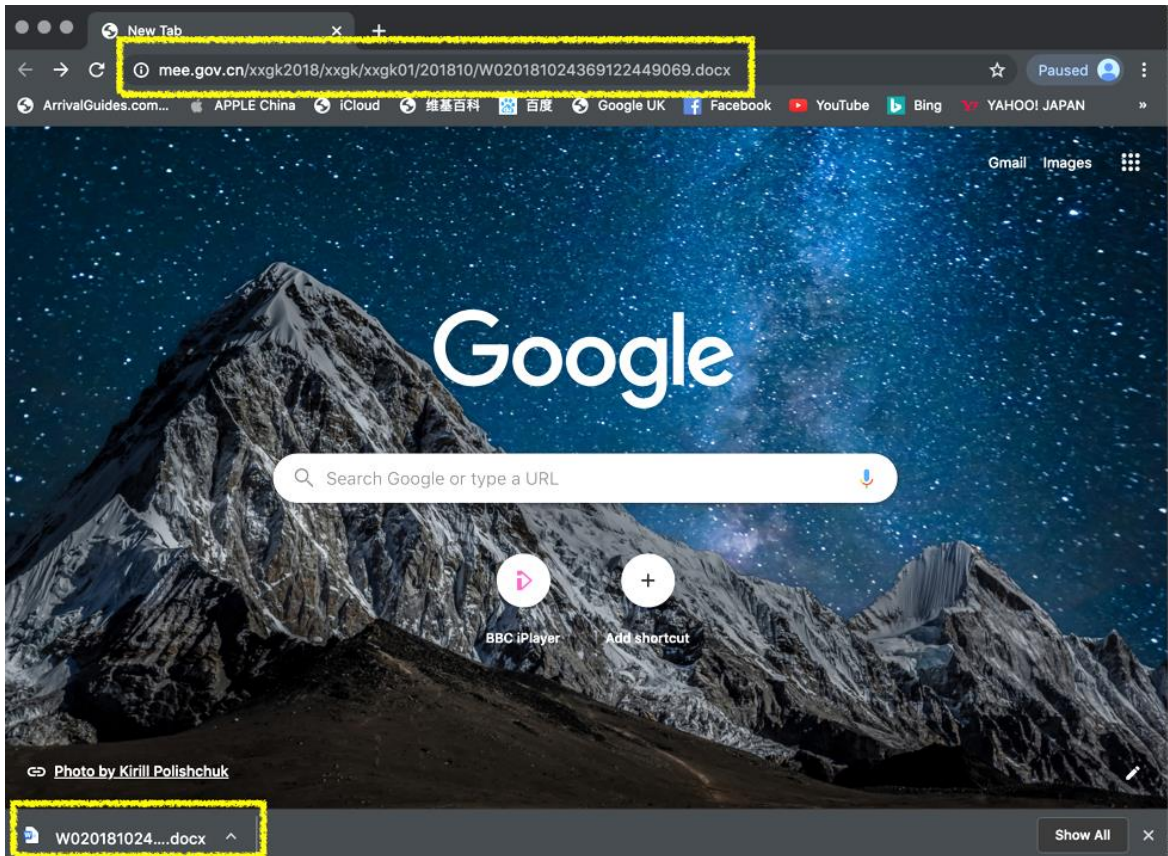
New Tab ×
+
mee.gov.cn/xxgk2018/xxgk/xxgk01/201810/W020181024369122449069.docx
Paused
ArrivalGuides.com... APPLE China iCloud 维基百科 百度 Google UK Facebook YouTube Bing YAHOO! JAPAN »
Gmail Images
Google
Search Google or type a URL
BBC iPlayer
Add shortcut
Photo by Kirill Polishchuk
W020181024....docx
Show All
×